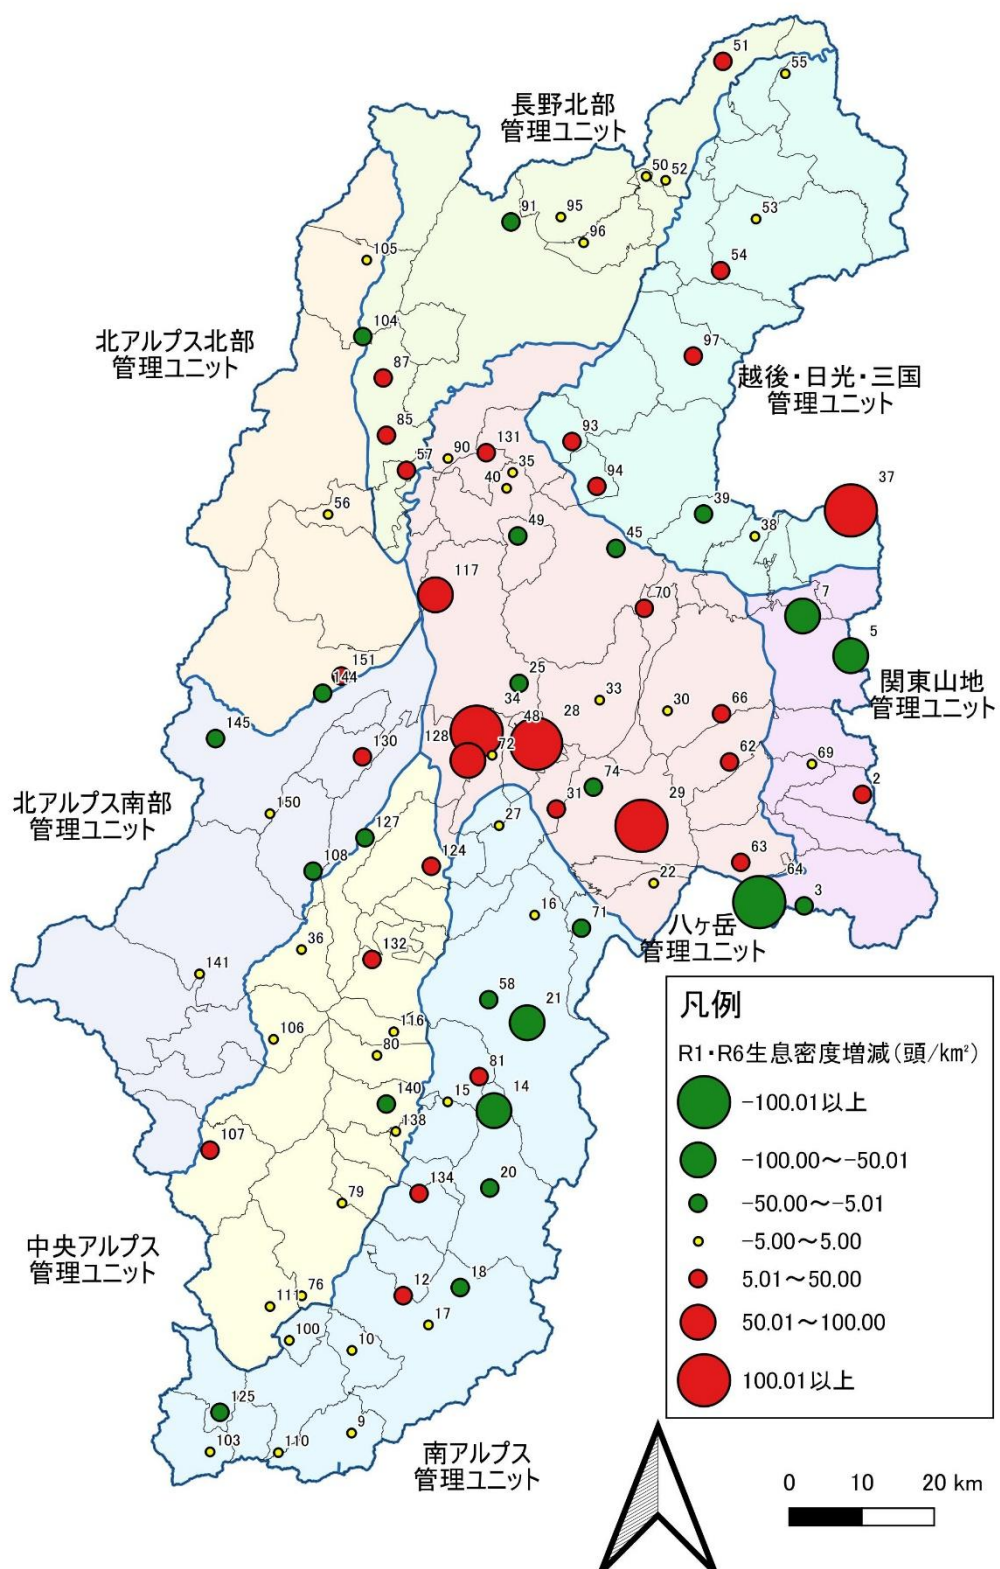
51
55
長野北部
管理ユニット
50 52
91 95
53
96
105
54
104
北アルプス北部
管理ユニット
97
87
越後・日光・三国
管理ユニット
85
93
131
57
90
35
40
94
37
56
39
38
49
45
117
70
7
5
151
144
25
関東山地
管理ユニット
145
34
33
30
66
48
28
128
72
130
62
69
74
2
北アルプス南部
管理ユニット
150
31
29
27
127
108
124
63
64
22
3
16
71
八ヶ岳
管理ユニット
36
132
141
58
21
凡例
R1・R6生息密度増減（頭/km²）
-100.01以上
-100.00～-50.01
-50.00～-5.01
-5.00～5.00
5.01～50.00
50.01～100.00
100.01以上
116
106
80
81
140
15
14
138
107
134
20
79
中央アルプス
管理ユニット
76
111
12
18
17
100
10
125
103
110
9
南アルプス
管理ユニット
0 10 20 km